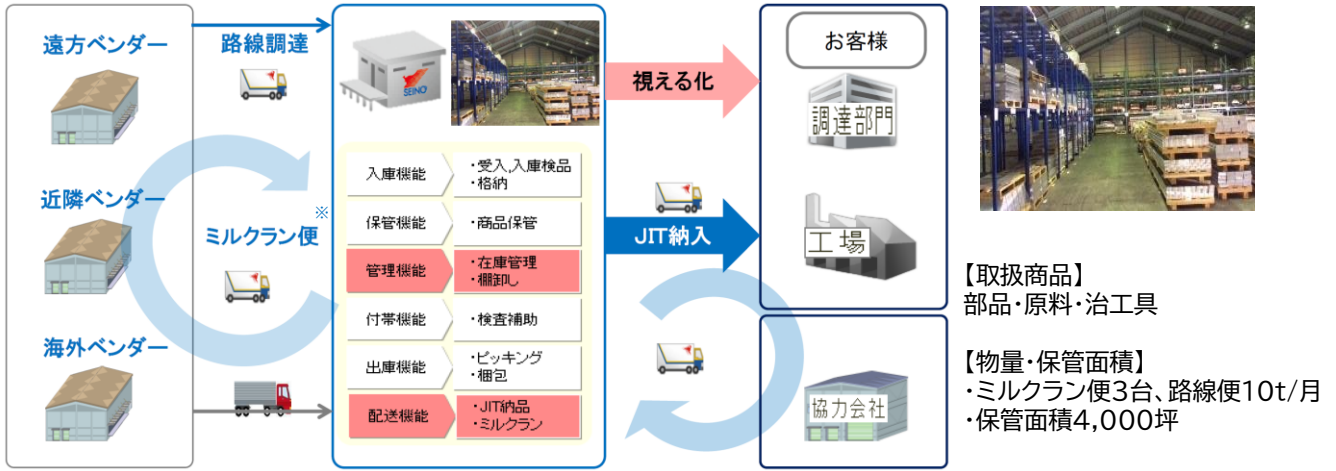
遠方ベンダー

近隣ベンダー

海外ベンダー

路線調達

ミルクラン便※

SEINO

入庫機能 ・受入,入庫検品 ・格納
保管機能 ・商品保管
管理機能 ・在庫管理 ・棚卸し
付帯機能 ・検査補助
出庫機能 ・ピッキング ・梱包
配送機能 ・JIT納品 ・ミルクラン

視える化

JIT納入

お客様

調達部門

工場

協力会社

【取扱商品】
部品・原料・治工具

【物量・保管面積】
・ミルクラン便3台、路線便10t/月
・保管面積4,000坪